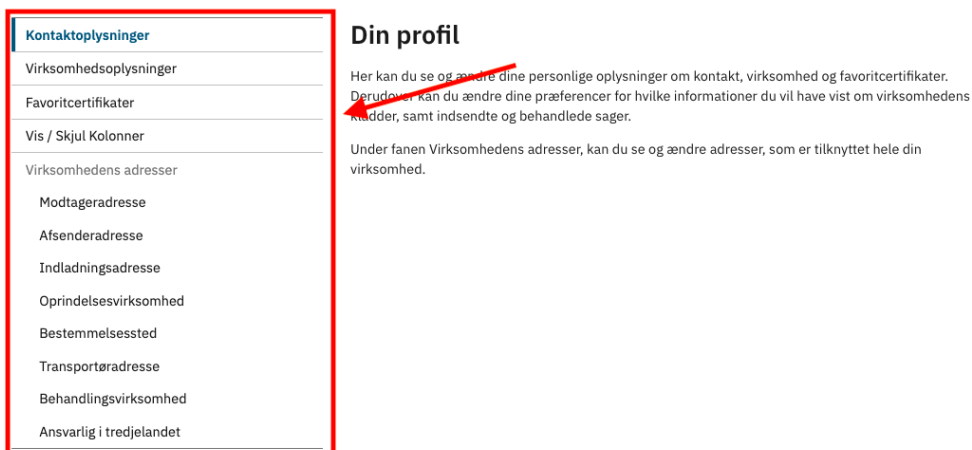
Kontaktoplysninger
Virksomhedsoplysninger
Favoritcertifikater
Vis / Skjul Kolonner
Virksomhedens adresser
Modtageradresse
Afsenderadresse
Indladningsadresse
Oprindelsesvirksomhed
Bestemmelsessted
Transportøradresse
Behandlingsvirksomhed
Ansvarlig i tredjelandet

Din profil

Her kan du se og ændre dine personlige oplysninger om kontakt, virksomhed og favoritcertifikater. Derudover kan du ændre dine præferencer for hvilke informationer du vil have vist om virksomhedens kladder, samt indsendte og behandlede sager.

Under fanen Virksomhedens adresser, kan du se og ændre adresser, som er tilknyttet hele din virksomhed.